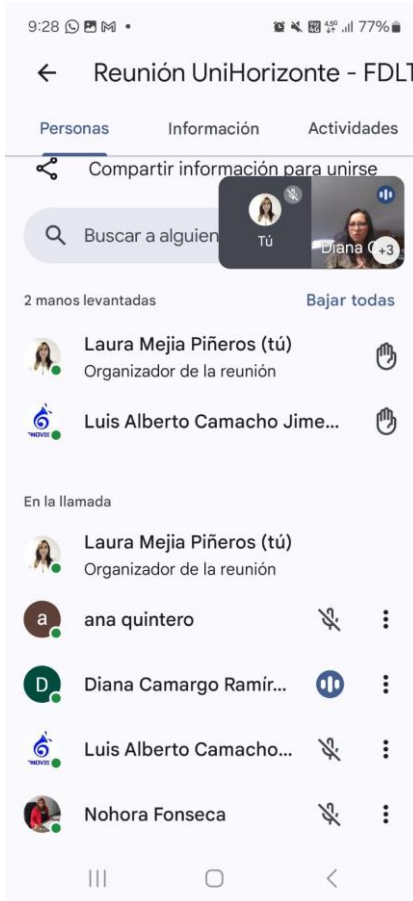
9:28 77%

Reunión UniHorizonte - FDLT

Personas Información Actividades

Compartir información para unirse

Buscar a alguien

Tú

Diana C

+3

2 manos levantadas Bajar todas

Laura Mejia Piñeros (tú)
Organizador de la reunión

Luis Alberto Camacho Jime...

En la llamada

Laura Mejia Piñeros (tú)
Organizador de la reunión

a ana quintero

D Diana Camargo Ramír...

Luis Alberto Camacho...

Nohora Fonseca